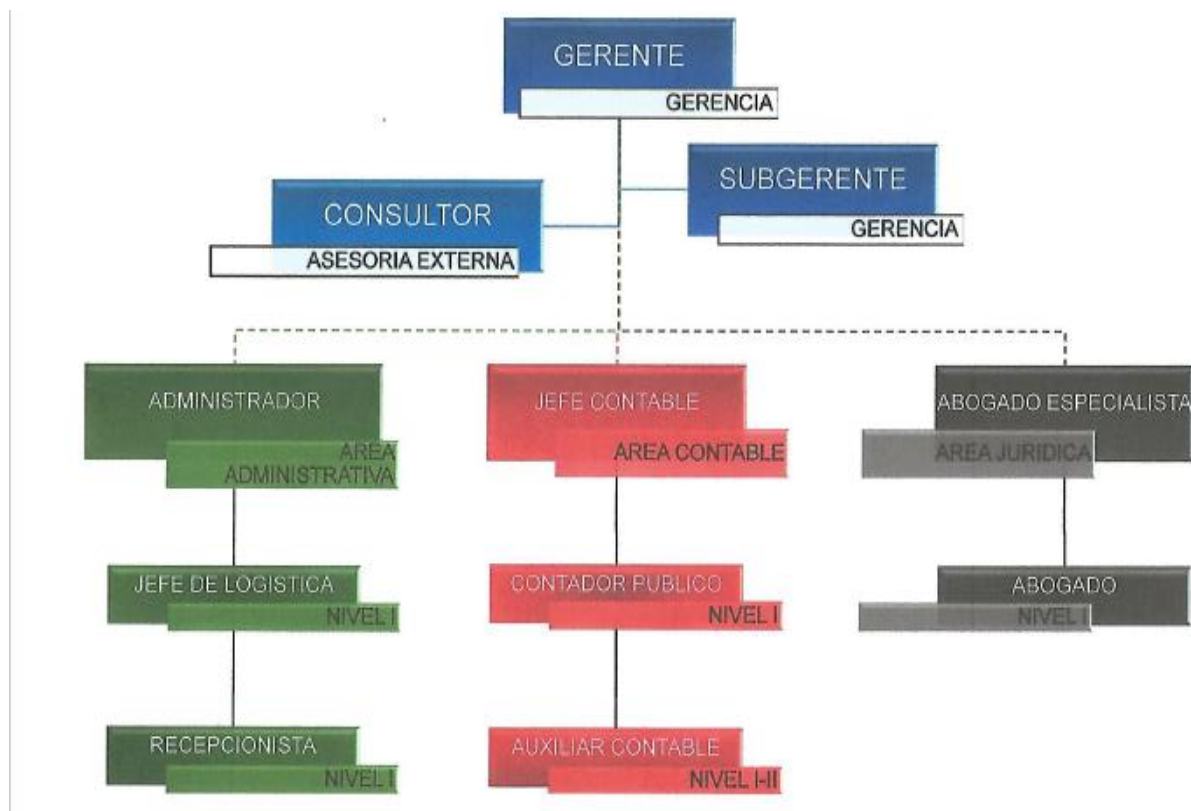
GERENTE
GERENCIA

CONSULTOR
ASESORIA EXTERNA

SUBGERENTE
GERENCIA

ADMINISTRADOR
AREA ADMINISTRATIVA

JEFE CONTABLE
AREA CONTABLE

ABOGADO ESPECIALISTA
AREA JURIDICA

JEFE DE LOGISTICA
NIVEL I

CONTADOR PUBLICO
NIVEL I

ABOGADO
NIVEL I

RECEPCIONISTA
NIVEL I

AUXILIAR CONTABLE
NIVEL I-II